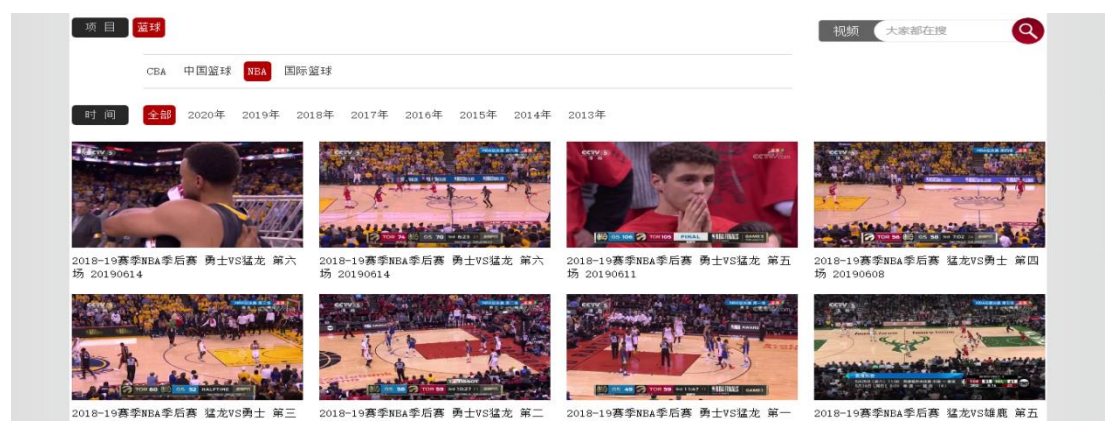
项 目 篮球

视频 大家都在搜

CBA 中国篮球 NBA 国际篮球

时 间 全部 2020年 2019年 2018年 2017年 2016年 2015年 2014年 2013年

2018-19赛季NBA季后赛 勇士VS猛龙 第六场 20190614

2018-19赛季NBA季后赛 勇士VS猛龙 第六场 20190614

2018-19赛季NBA季后赛 勇士VS猛龙 第五场 20190611

2018-19赛季NBA季后赛 猛龙VS勇士 第四场 20190608

2018-19赛季NBA季后赛 猛龙VS勇士 第三

2018-19赛季NBA季后赛 勇士VS猛龙 第二

2018-19赛季NBA季后赛 勇士VS猛龙 第一

2018-19赛季NBA季后赛 猛龙VS雄鹿 第五